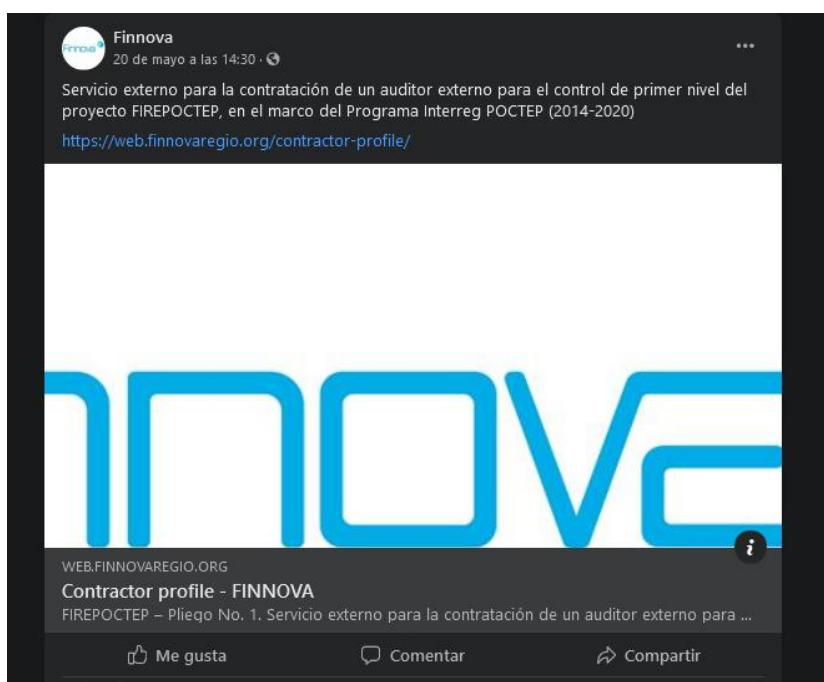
Finnova
20 de mayo a las 14:30 ·

...

Servicio externo para la contratación de un auditor externo para el control de primer nivel del proyecto FIREPOCTEP, en el marco del Programa Interreg POCTEP (2014-2020)

https://web.finnovaregio.org/contractor-profile/

nnova

WEB.FINNOVAREGIO.ORG
Contractor profile - FINNOVA
FIREPOCTEP – Pliego No. 1. Servicio externo para la contratación de un auditor externo para ...

Me gusta
Comentar
Compartir